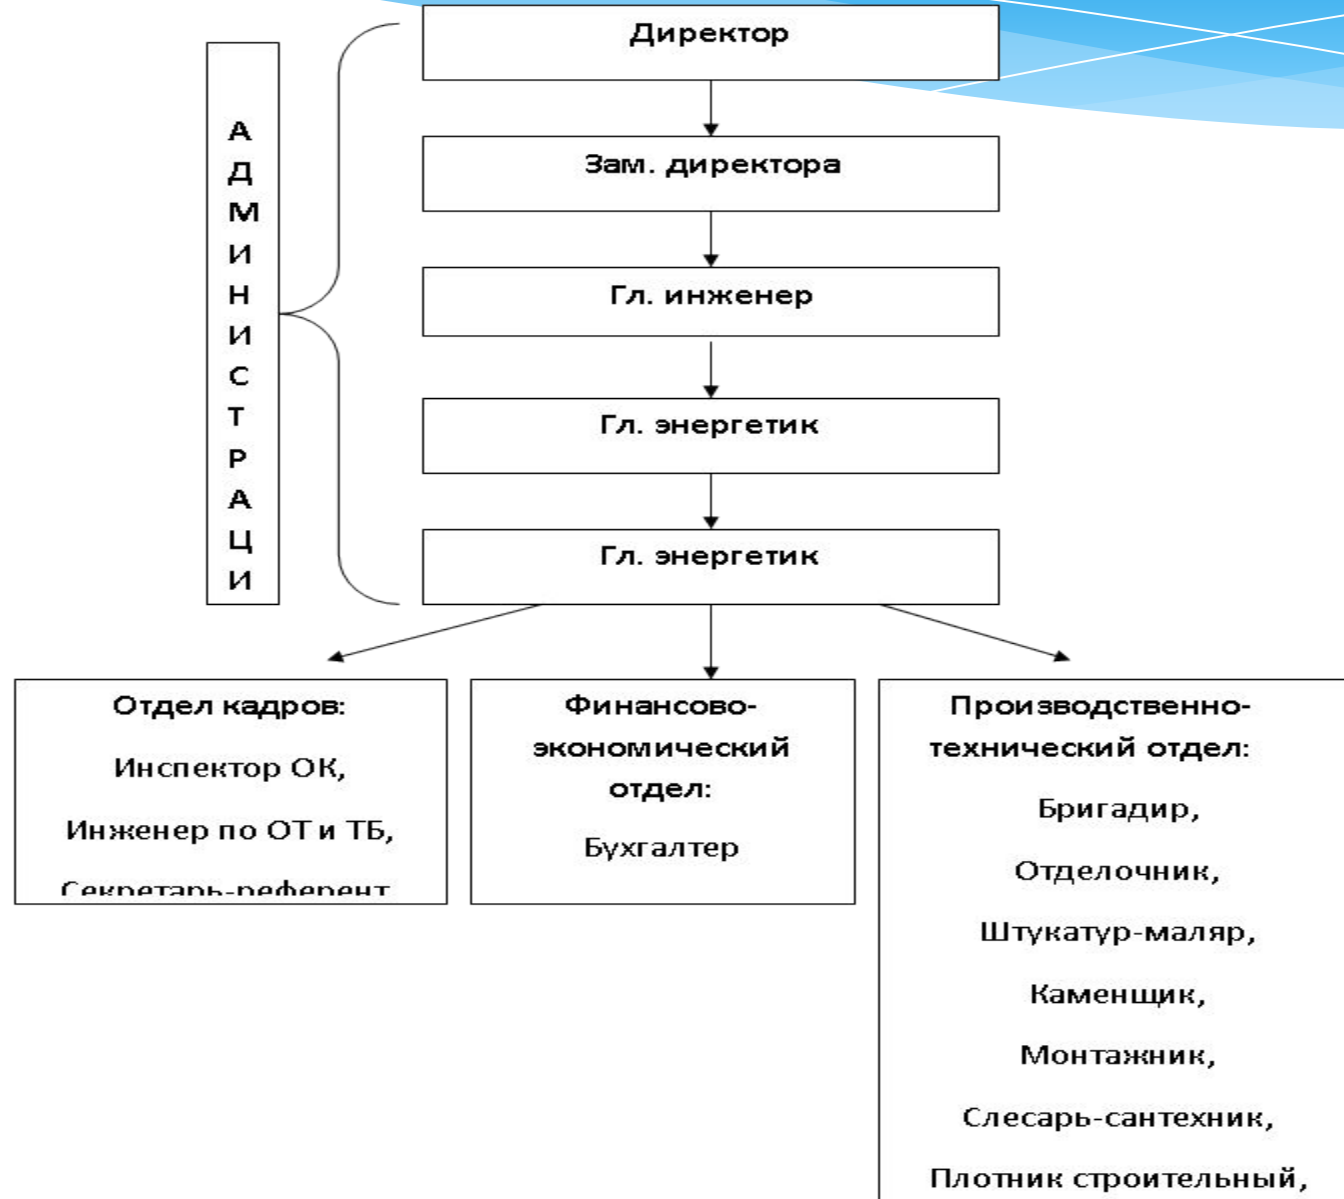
А
Д
М
И
Н
И
С
Т
Р
А
Ц
И

Директор

Зам. директора

Гл. инженер

Гл. энергетик

Гл. энергетик

Отдел кадров:

Инспектор ОК,

Инженер по ОТ и ТБ,

Секретарь-референт

Финансово-экономический отдел:

Бухгалтер

Производственно-технический отдел:

Бригадир,

Отделочник,

Штукатур-маляр,

Каменщик,

Монтажник,

Слесарь-сантехник,

Плотник строительный,